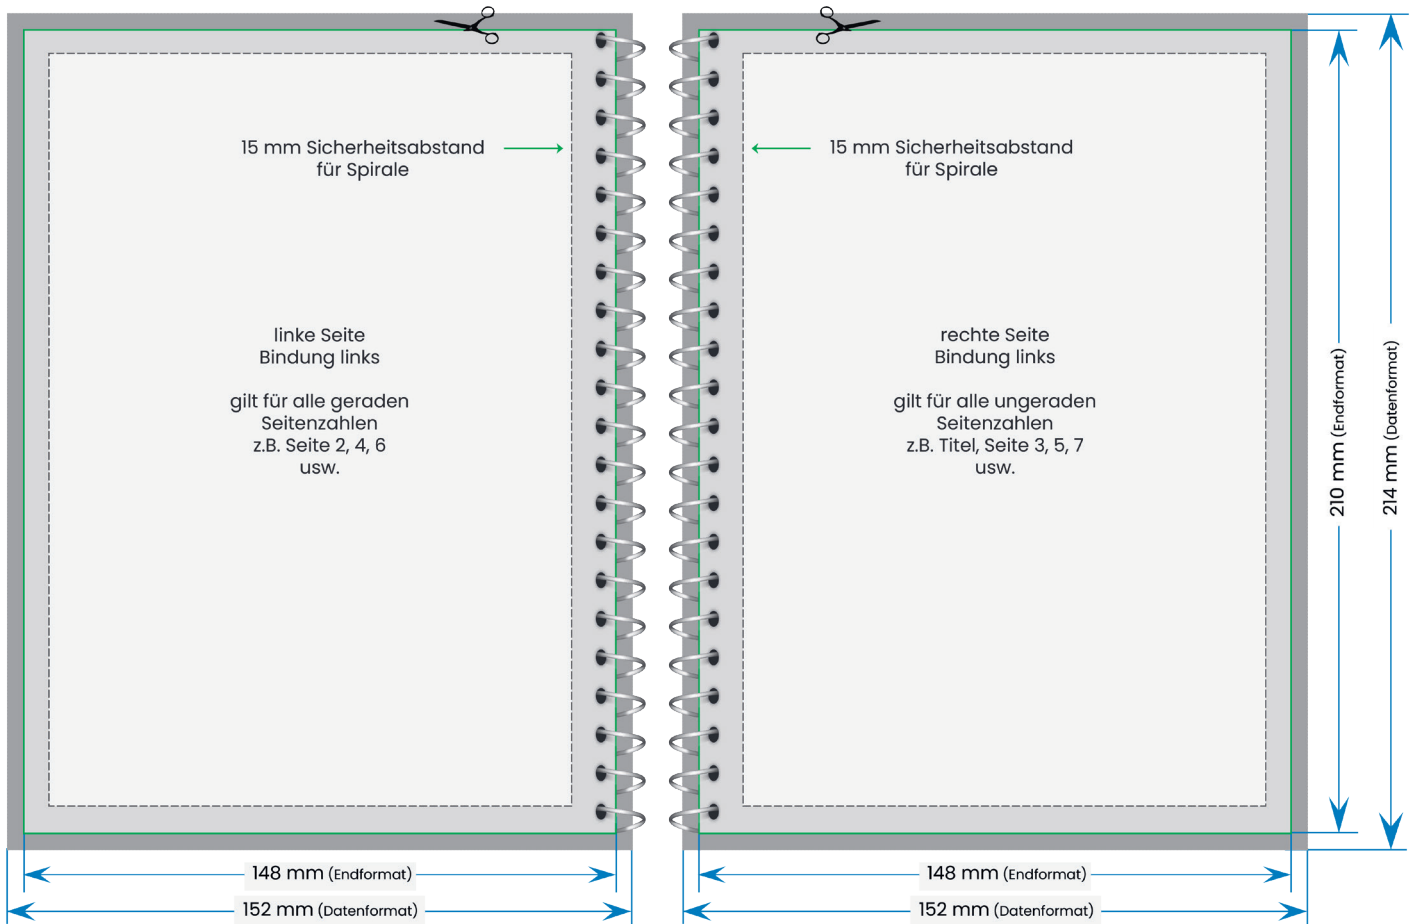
15 mm Sicherheitsabstand
für Spirale

linke Seite
Bindung links

gilt für alle geraden Seitenzahlen
z.B. Seite 2, 4, 6
usw.

148 mm (Endformat)

152 mm (Datenformat)

15 mm Sicherheitsabstand
für Spirale

rechte Seite
Bindung links

gilt für alle ungeraden Seitenzahlen
z.B. Titel, Seite 3, 5, 7
usw.

148 mm (Endformat)

152 mm (Datenformat)

210 mm (Endformat)

214 mm (Datenformat)